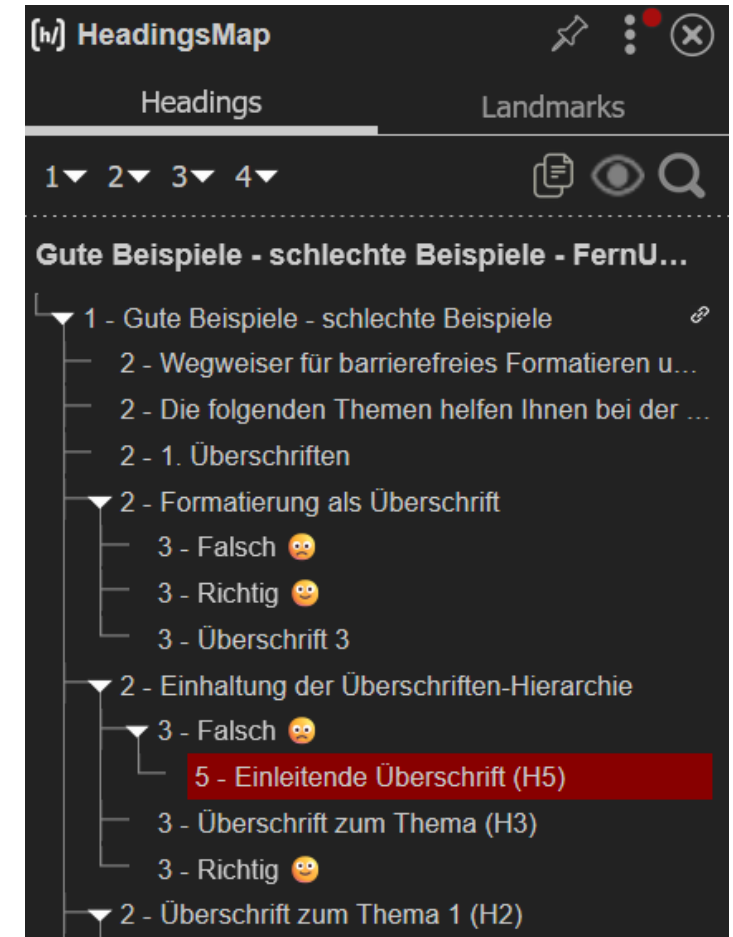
[h/] HeadingsMap

Headings
Landmarks

1▾ 2▾ 3▾ 4▾

Gute Beispiele - schlechte Beispiele - FernU...

1 - Gute Beispiele - schlechte Beispiele
2 - Wegweiser für barrierefreies Formatieren u...
2 - Die folgenden Themen helfen Ihnen bei der ...
2 - 1. Überschriften
2 - Formatierung als Überschrift
3 - Falsch 🙁
3 - Richtig 🙂
3 - Überschrift 3
2 - Einhaltung der Überschriften-Hierarchie
3 - Falsch 🙁
5 - Einleitende Überschrift (H5)
3 - Überschrift zum Thema (H3)
3 - Richtig 🙂
2 - Überschrift zum Thema 1 (H2)